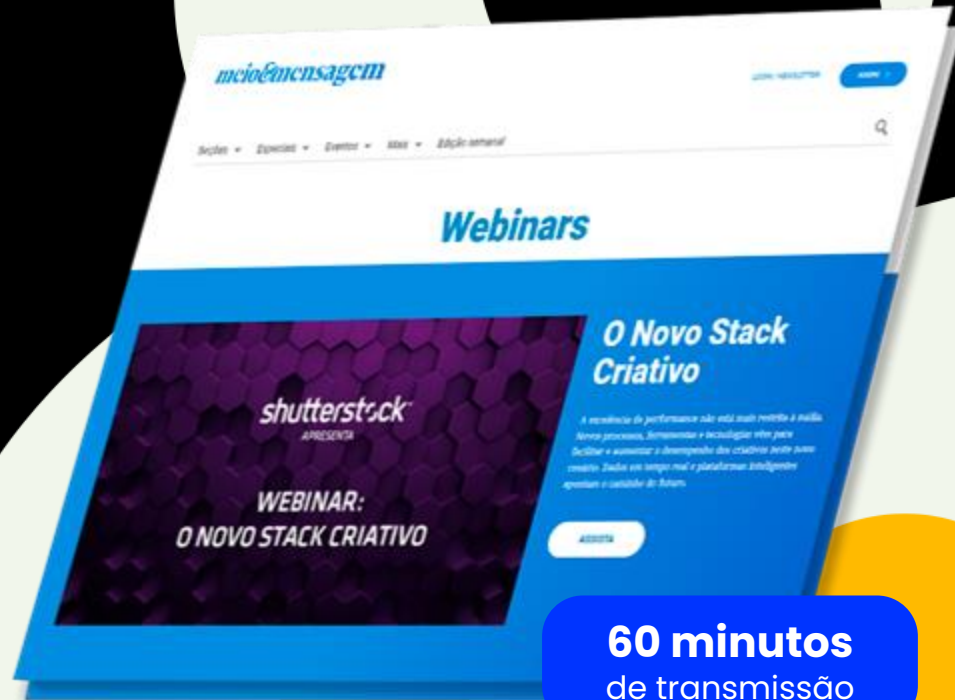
meio&mensagem

LOGIN / NEWSLETTER

ASSINE

Seções Especiais Eventos Mais Edição semanal

Webinars

shutterstock
APRESENTA

WEBINAR:
O NOVO STACK CRIATIVO

O Novo Stack Criativo

A excelência de performance não está mais restrita à mídia. Novos processos, ferramentas e tecnologias vêm para facilitar e aumentar o desempenho dos criativos neste novo cenário. Dados em tempo real e plataformas inteligentes apontam o caminho do futuro.

ASSISTA

60 minutos
de transmissão